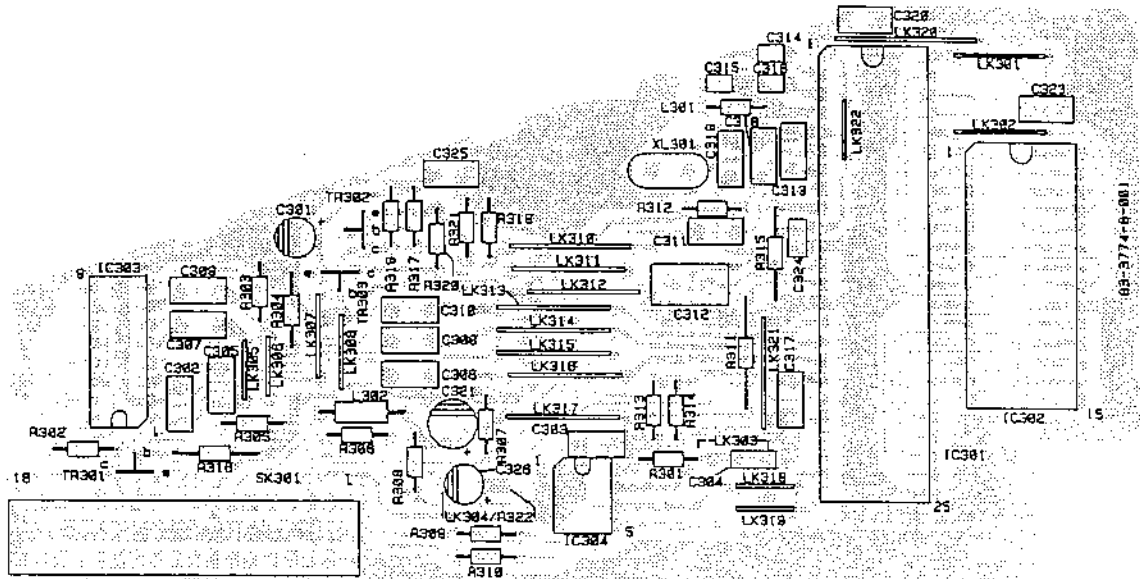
C320
LK320
C314
C315
C316
LK301
C323
L301
C319
LK302
LK322
XL301
C318
C313
C325
TR302
C301
R312
R319
R321
C311
03-3774-0-001
LK310
R315
R316
R317
LK311
C324
IC303
C309
R303
R304
R320
LK313
LK312
C312
TR303
C310
C307
LK307
LK308
LK314
C305
LK305
LK306
C308
LK315
R311
LK321
C317
C302
C306
LK316
L302
C321
LK317
R313
R314
IC302
15
R302
R305
R306
R307
C303
LK303
TR301
R318
SK301
R308
C326
R301
C304
LK318
IC301
18
LK304/R322
25
R309
IC304
5
LK319
R310